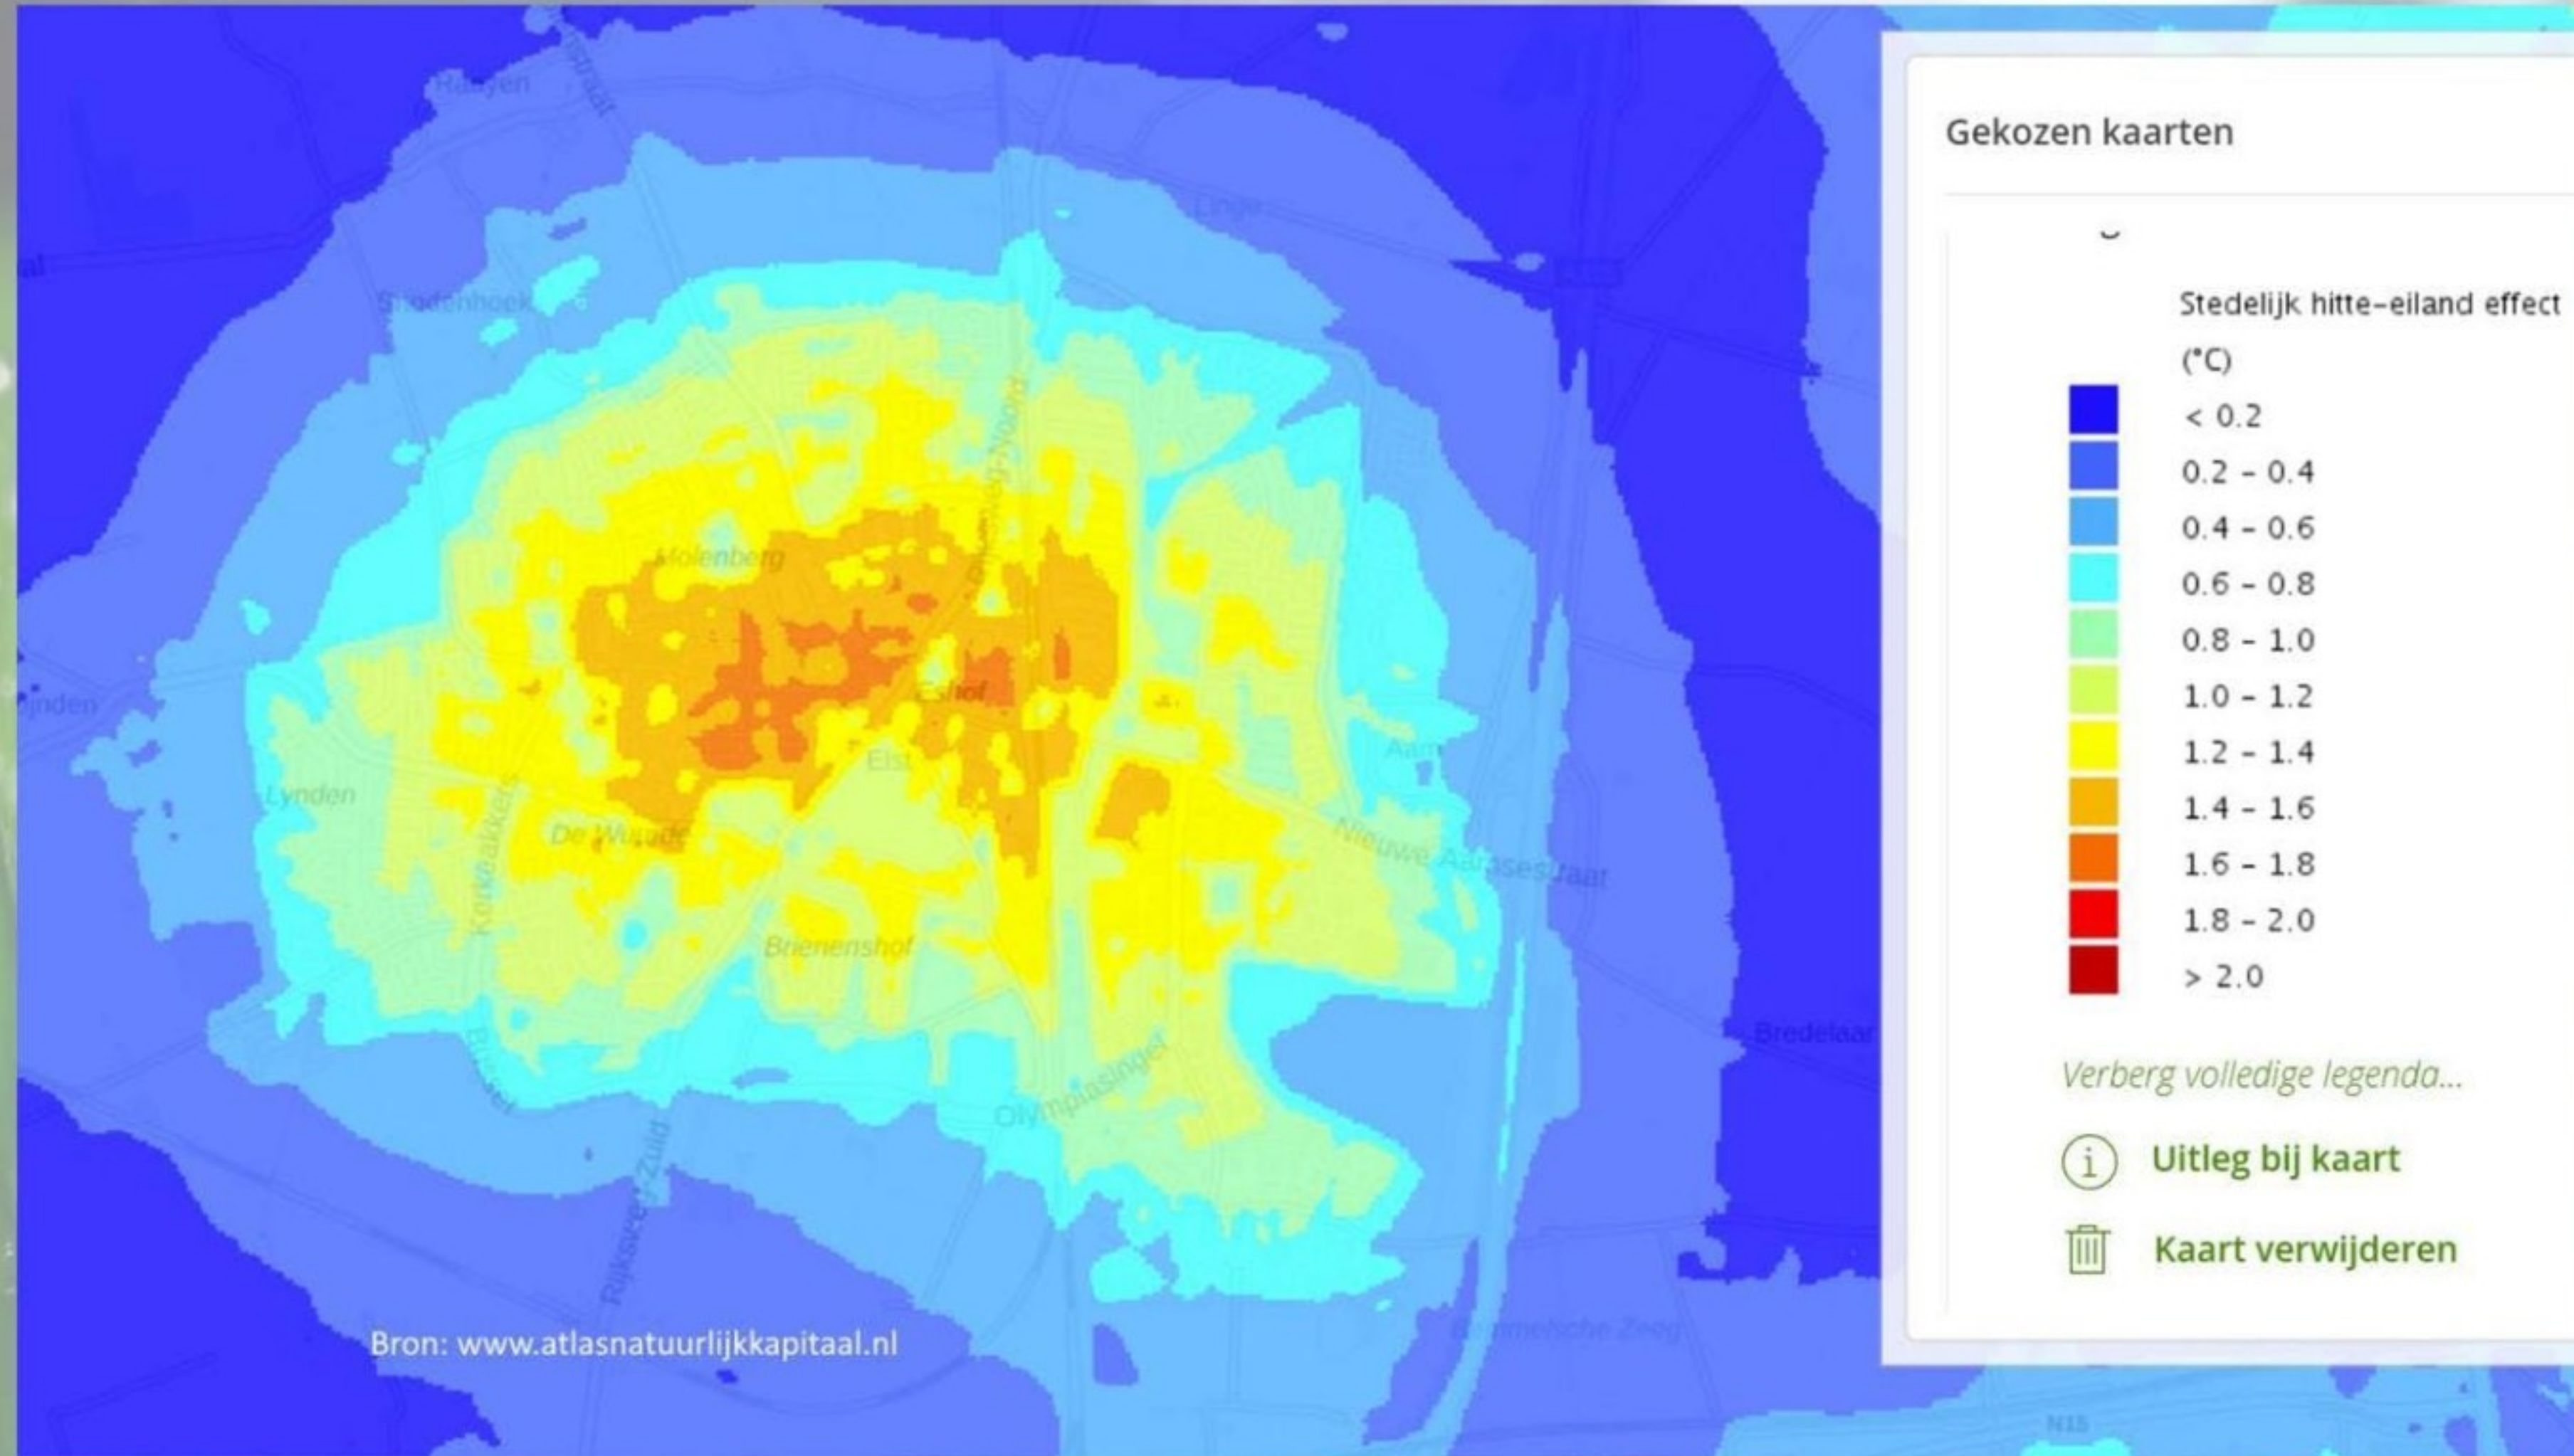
Gekozen kaarten

Stedelijk hitte-eiland effect (°C)

< 0.2
0.2 - 0.4
0.4 - 0.6
0.6 - 0.8
0.8 - 1.0
1.0 - 1.2
1.2 - 1.4
1.4 - 1.6
1.6 - 1.8
1.8 - 2.0
> 2.0

Verberg volledige legenda...

Uitleg bij kaart

Kaart verwijderen

Rauyen
Linge
Snodenhoek
Molenberg
Eshof
Elst
Lynden
De Wuude
Korteakkers
Brienenshof
Nieuwe Aamsestraat
Aam
Olympiasingel
Rijksweg-Zuid
Bredelaar
N15

Bron: www.atlasnatuurlijkkapitaal.nl